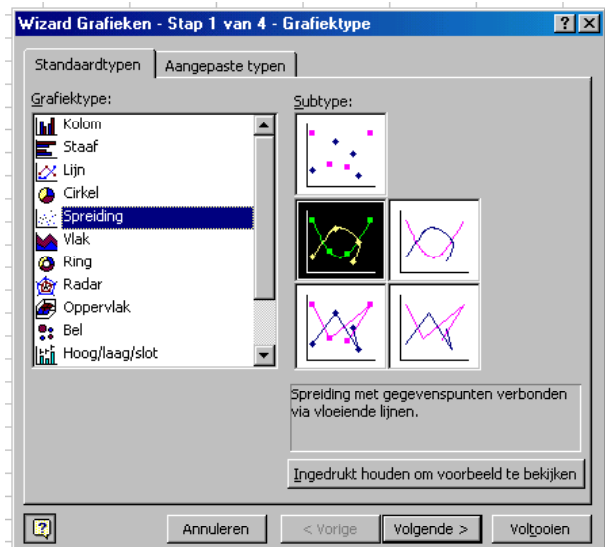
Wizard Grafieken - Stap 1 van 4 - Grafiektype

?

X

Standaardtypen

Aangepaste typen

Grafiektype:

Kolom

Staaf

Lijn

Cirkel

Spreiding

Vlak

Ring

Radar

Oppervlak

Bel

Hoog/laag/slot

Subtype:

Spreiding met gegevenspunten verbonden via vloeiende lijnen.

Ingedrukt houden om voorbeeld te bekijken

Annuleren

< Vorige

Volgende >

Voltooien